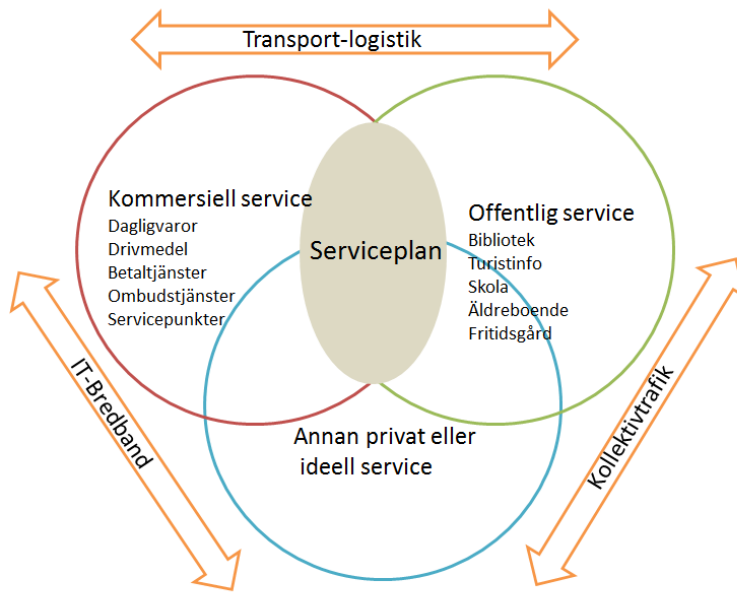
Transport-logistik

Kommersiell service
Dagligvaror
Drivmedel
Betaltjänster
Ombudstjänster
Servicepunkter

Serviceplan

Offentlig service
Bibliotek
Turistinfo
Skola
Äldreboende
Fritidsgård

Annan privat eller ideell service

IT-Bredband

Kollektivtrafik